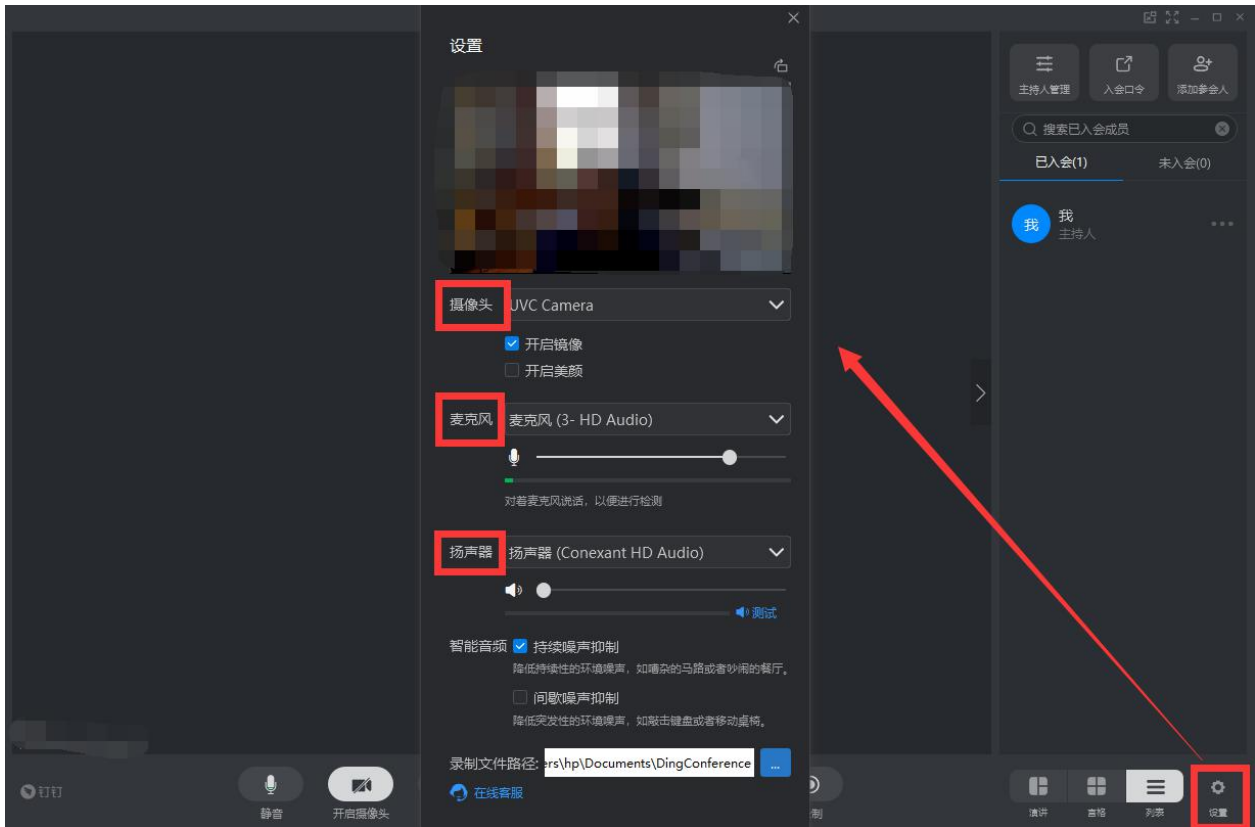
设置

摄像头 UVC Camera

开启镜像

开启美颜

麦克风 麦克风 (3- HD Audio)

对着麦克风说话，以便进行检测

扬声器 扬声器 (Conexant HD Audio)

测试

智能音频 持续噪声抑制

降低持续性的环境噪声，如嘈杂的马路或者吵闹的餐厅。

间歇噪声抑制

降低突发性的环境噪声，如敲击键盘或者移动桌椅。

录制文件路径: ers\hp\Documents\DingConference ...

在线客服

主持人管理 入会口令 添加参会人

搜索已入会成员

已入会(1) 未入会(0)

我 我 主持人

钉钉 静音 开启摄像头 制

演讲 宫格 列表 设置